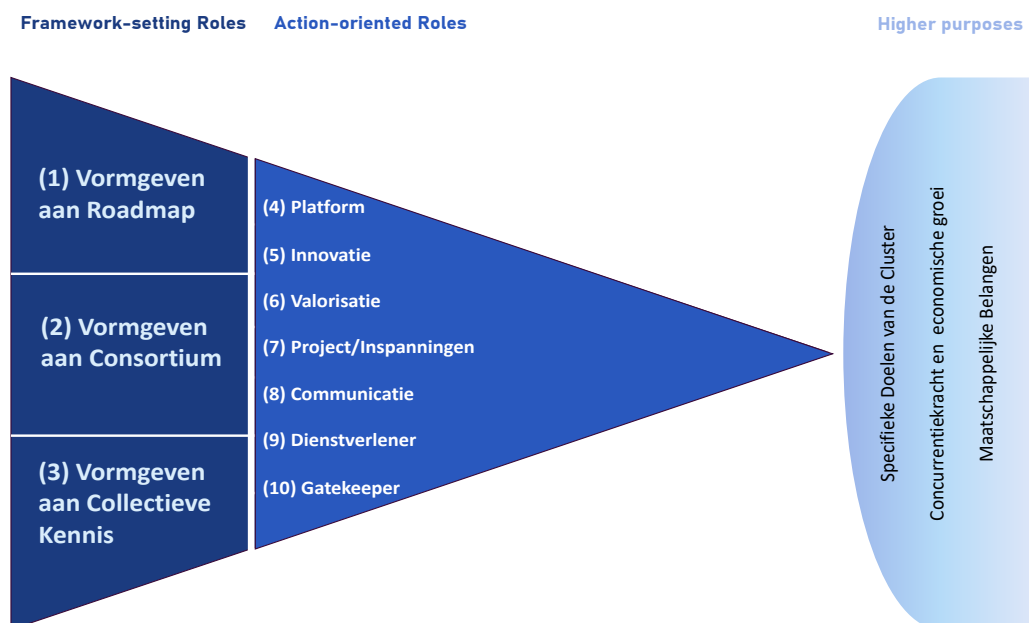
Framework-setting Roles

Action-oriented Roles

Higher purposes

(1) Vormgeven aan Roadmap

(2) Vormgeven aan Consortium

(3) Vormgeven aan Collectieve Kennis

(4) Platform

(5) Innovatie

(6) Valorisatie

(7) Project/Inspanningen

(8) Communicatie

(9) Dienstverlener

(10) Gatekeeper

Specifieke Doelen van de Cluster

Concurrentiekracht en economische groei

Maatschappelijke Belangen